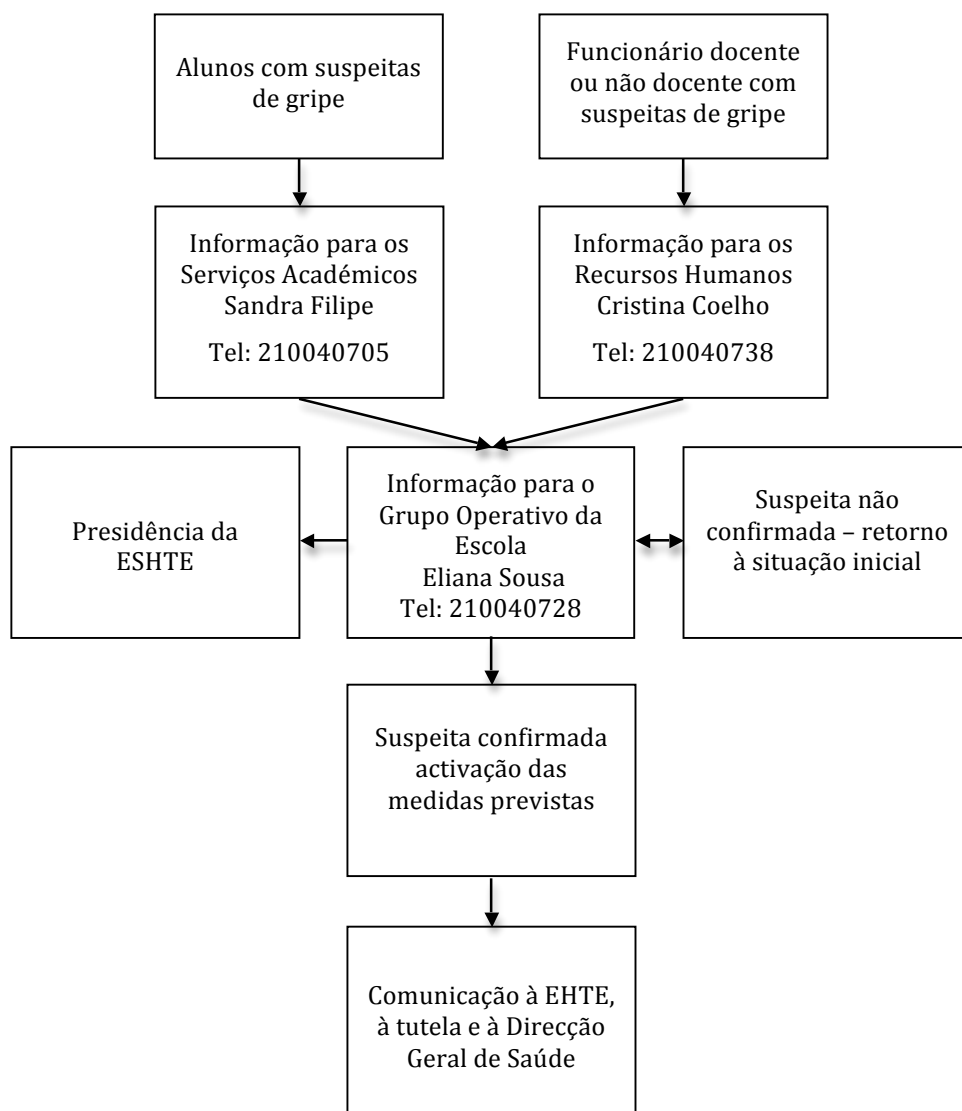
Alunos com suspeitas de gripe

Funcionário docente ou não docente com suspeitas de gripe

Informação para os Serviços Académicos Sandra Filipe

Tel: 210040705

Informação para os Recursos Humanos Cristina Coelho

Tel: 210040738

Presidência da ESHTE

Informação para o Grupo Operativo da Escola
Eliana Sousa
Tel: 210040728

Suspeita não confirmada – retorno à situação inicial

Suspeita confirmada activação das medidas previstas

Comunicação à EHTE, à tutela e à Direcção Geral de Saúde